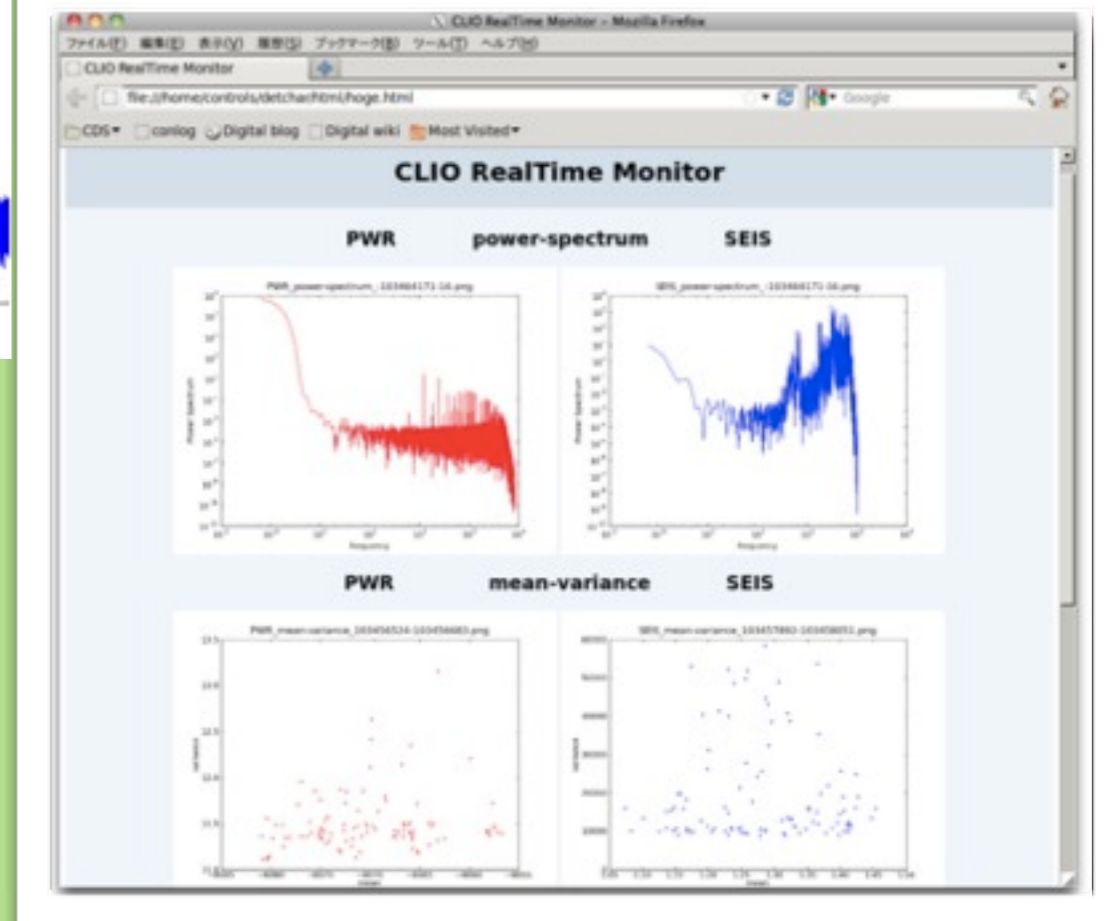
CLIO RealTime Monitor - Mozilla Firefox

ファイル(F) 編集(E) 表示(V) 履歴(S) ブックマーク(B) ツール(T) ヘルプ(H)

CLIO RealTime Monitor

file:///home/controls/detchar/html/hoge.html

Google

CDS▾ conlog Digital blog Digital wiki Most Visited▾

CLIO RealTime Monitor

PWR power-spectrum SEIS

PWR_power-spectrum_1034664171-16.png

SEIS_power-spectrum_1034664171-16.png

Power Spectrum

Frequency

PWR mean-variance SEIS

PWR_mean-variance_1034565524-1034566683.png

SEIS_mean-variance_1034578863-1034580051.png

variance

mean